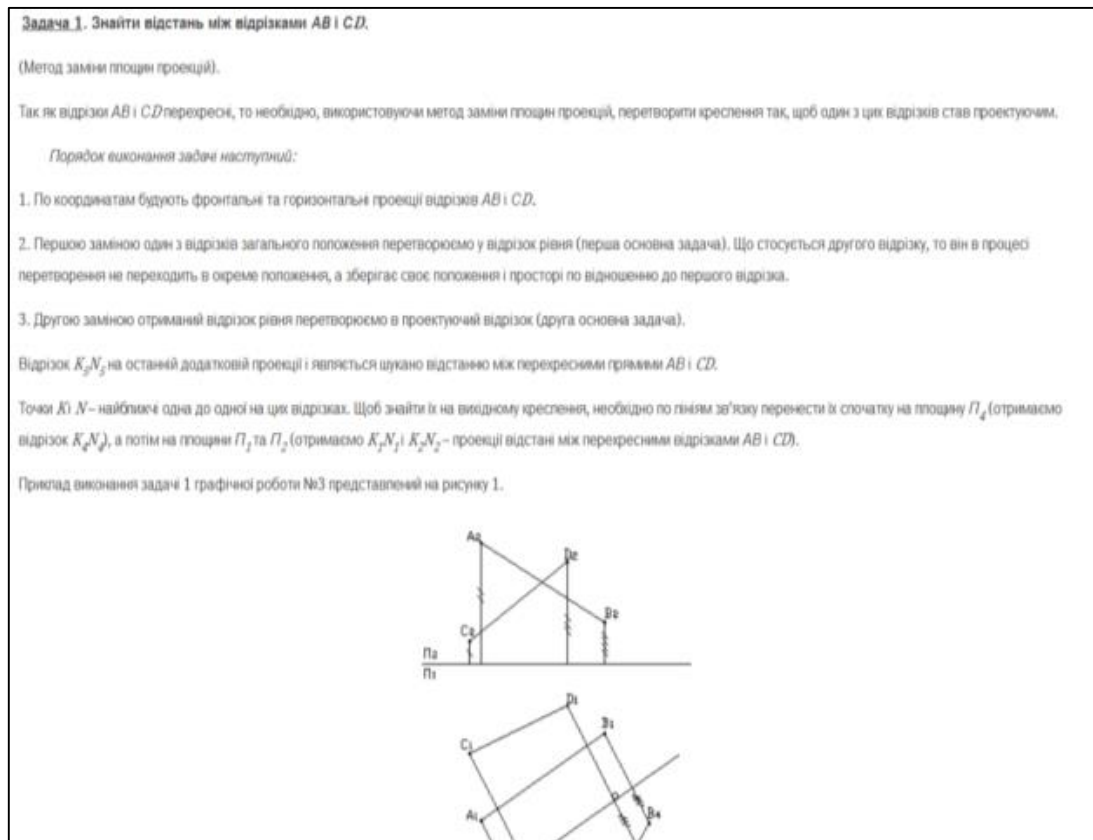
Задача 1. Знайти відстань між відрізками AB і CD.

(Метод заміни площин проекцій).

Так як відрізки AB і CD перехресні, то необхідно, використовуючи метод заміни площин проекцій, перетворити креслення так, щоб один з цих відрізків став проектуючим.

Порядок виконання задачі наступний:

1. По координатам будують фронтальні та горизонтальні проекції відрізків AB і CD.

2. Першою заміною один з відрізків загального положення перетворюємо у відрізок рівня (перша основна задача). Що стосується другого відрізку, то він в процесі перетворення не переходить в окреме положення, а зберігає своє положення і просторі по відношенню до першого відрізка.

3. Другою заміною отриманий відрізок рівня перетворюємо в проектуючий відрізок (друга основна задача).

Відрізок $K_5N_5$ на останній додатковій проекції і являється шукано відстанню між перехресними прямими AB і CD.

Точки K і N – найближчі одна до одної на цих відрізках. Щоб знайти їх на вихідному креслення, необхідно по лініям зв'язку перенести їх спочатку на площину $П_4$ (отримаємо відрізок $K_4N_4$), а потім на площини $П_1$ та $П_2$ (отримаємо $K_1N_1$ і $K_2N_2$ – проекції відстані між перехресними відрізками AB і CD).

Приклад виконання задачі 1 графічної роботи №3 представлений на рисунку 1.

A₂
D₂
C₂
B₂
П₂
П₁
D₁
B₁
C₁
A₁
B₄